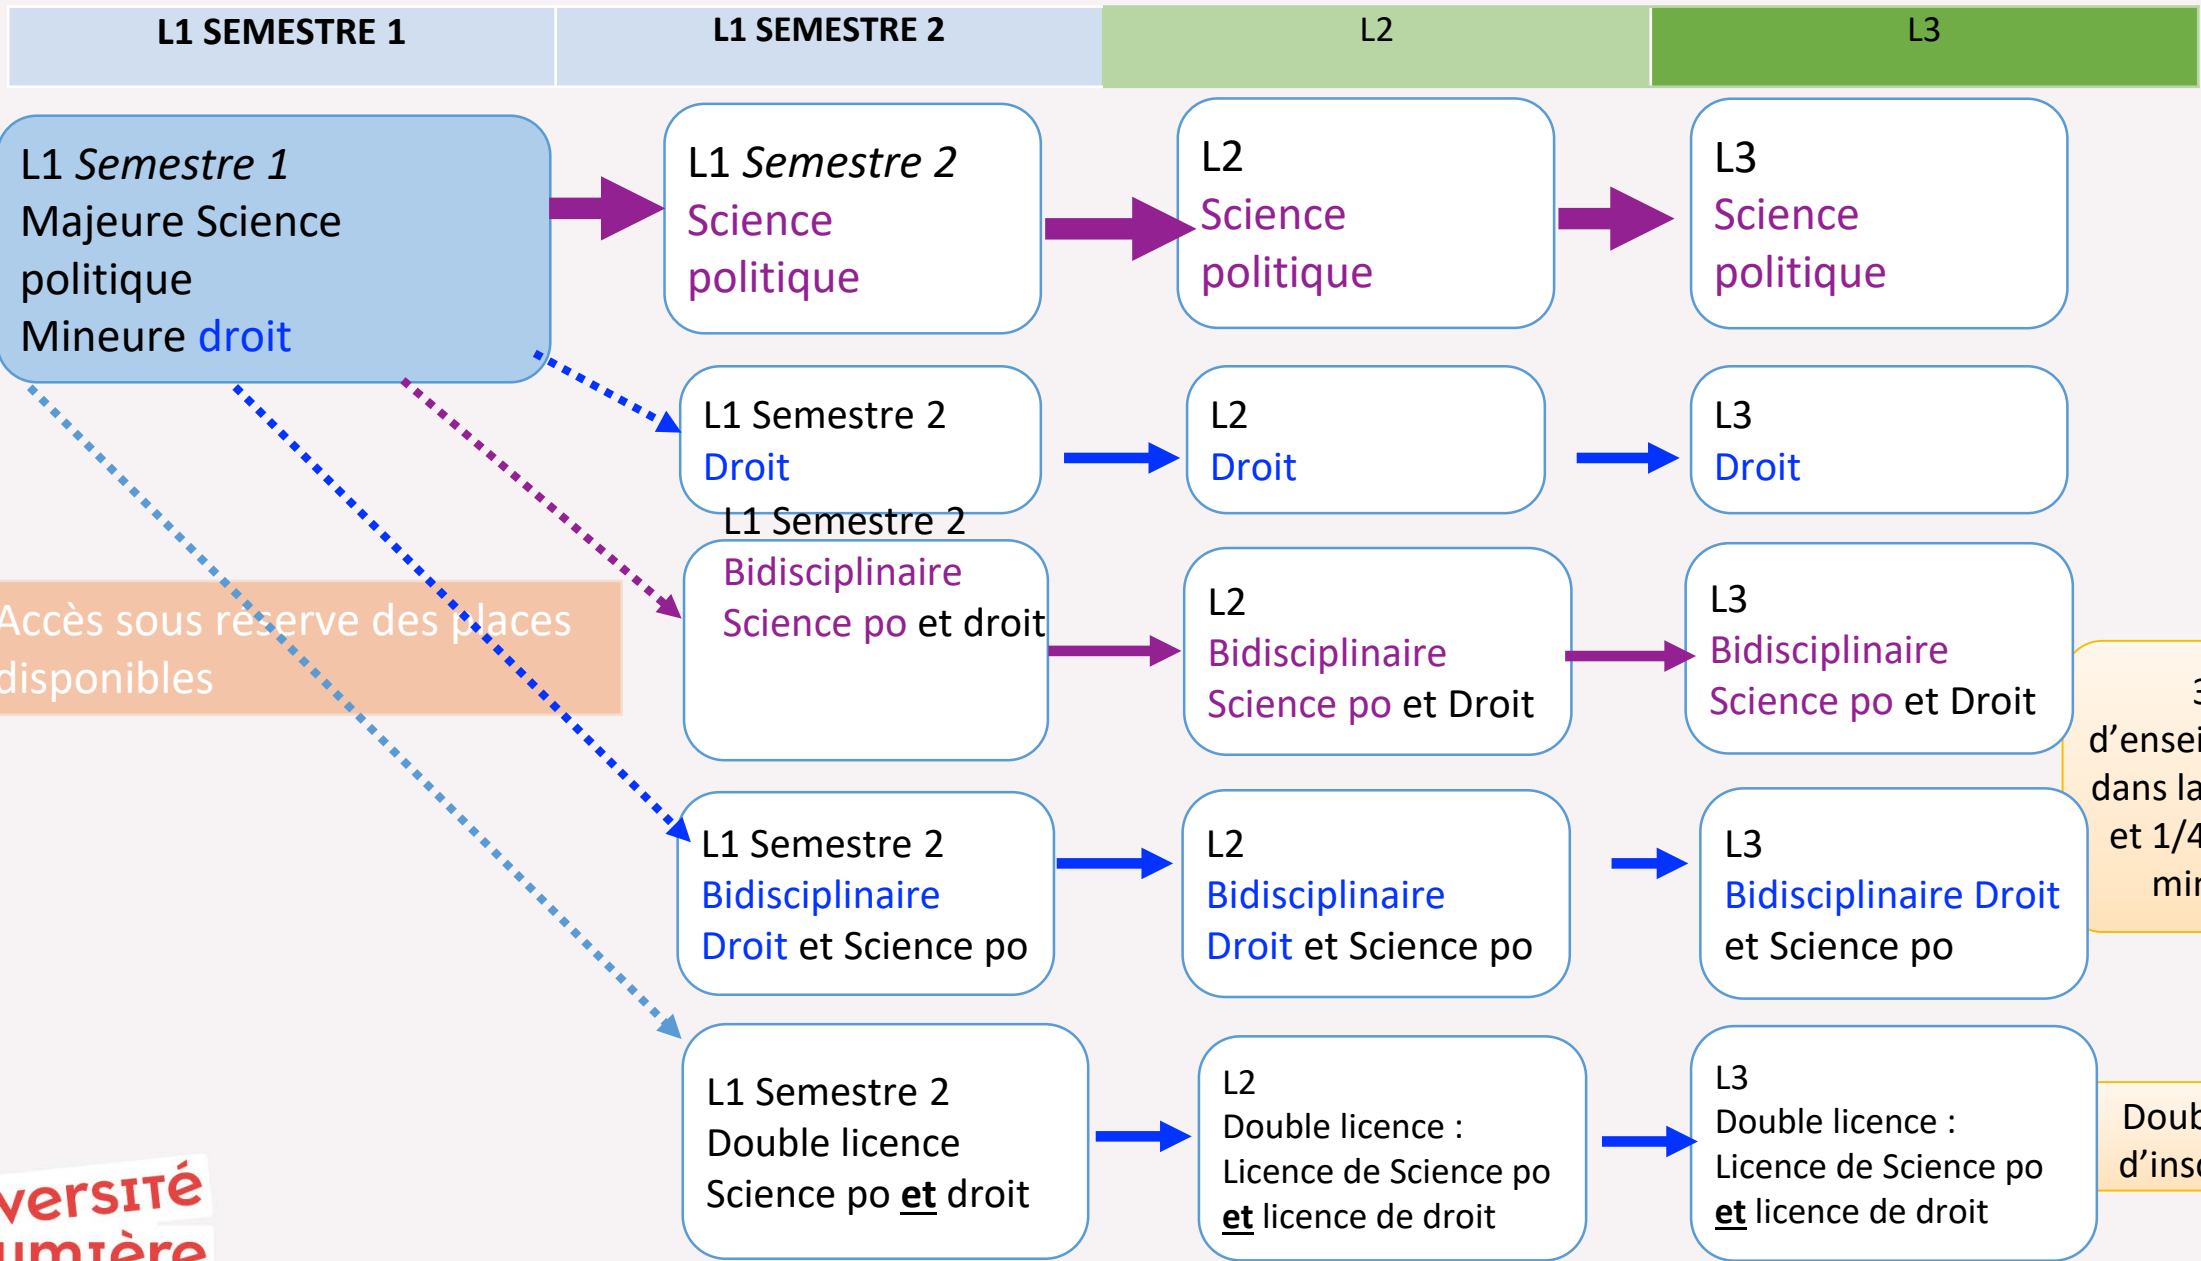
| L1 SEMESTRE 1 | L1 SEMESTRE 2 | L2 | L3 |
|---|---|---|---|

L1 *Semestre 1*
Majeure Science politique
Mineure droit

L1 *Semestre 2*
Science politique

L2
Science politique

L3
Science politique

L1 Semestre 2
Droit

L2
Droit

L3
Droit

L1 Semestre 2
Bidisciplinaire
Science po et droit

L2
Bidisciplinaire
Science po et Droit

L3
Bidisciplinaire
Science po et Droit

Accès sous réserve des places disponibles

3
d'ensei
dans la
et 1/4
mir

L1 Semestre 2
Bidisciplinaire
Droit et Science po

L2
Bidisciplinaire
Droit et Science po

L3
Bidisciplinaire Droit et Science po

L1 Semestre 2
Double licence
Science po **et** droit

L2
Double licence :
Licence de Science po
**et** licence de droit

L3
Double licence :
Licence de Science po
**et** licence de droit

Doub
d'insc

versité
umière